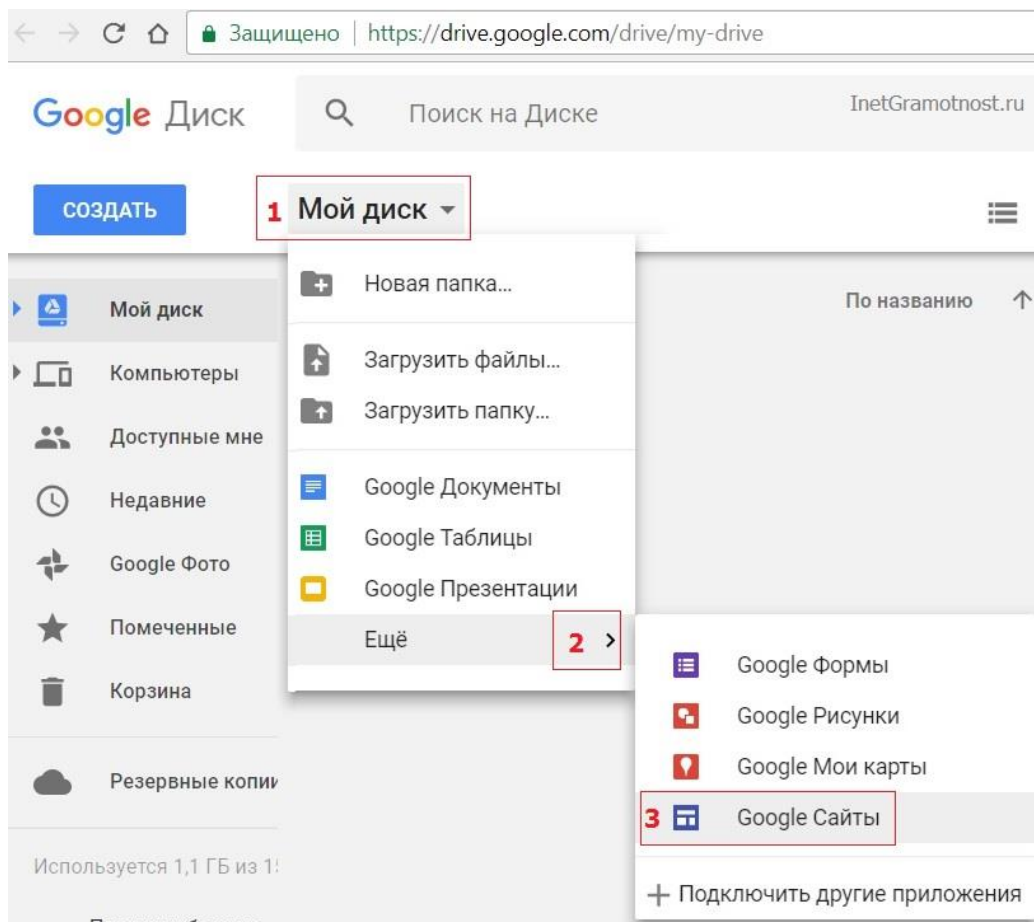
Защищено | https://drive.google.com/drive/my-drive

Google Диск

Поиск на Диске

InetGramotnost.ru

СОЗДАТЬ

1 Мой диск

Мой диск

Компьютеры

Доступные мне

Недавние

Google Фото

Помеченные

Корзина

Резервные копии

Используется 1,1 ГБ из 1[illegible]

Новая папка...

Загрузить файлы...

Загрузить папку...

Google Документы

Google Таблицы

Google Презентации

Ещё

2 >

По названию

Google Формы

Google Рисунки

Google Мои карты

3 Google Сайты

+ Подключить другие приложения